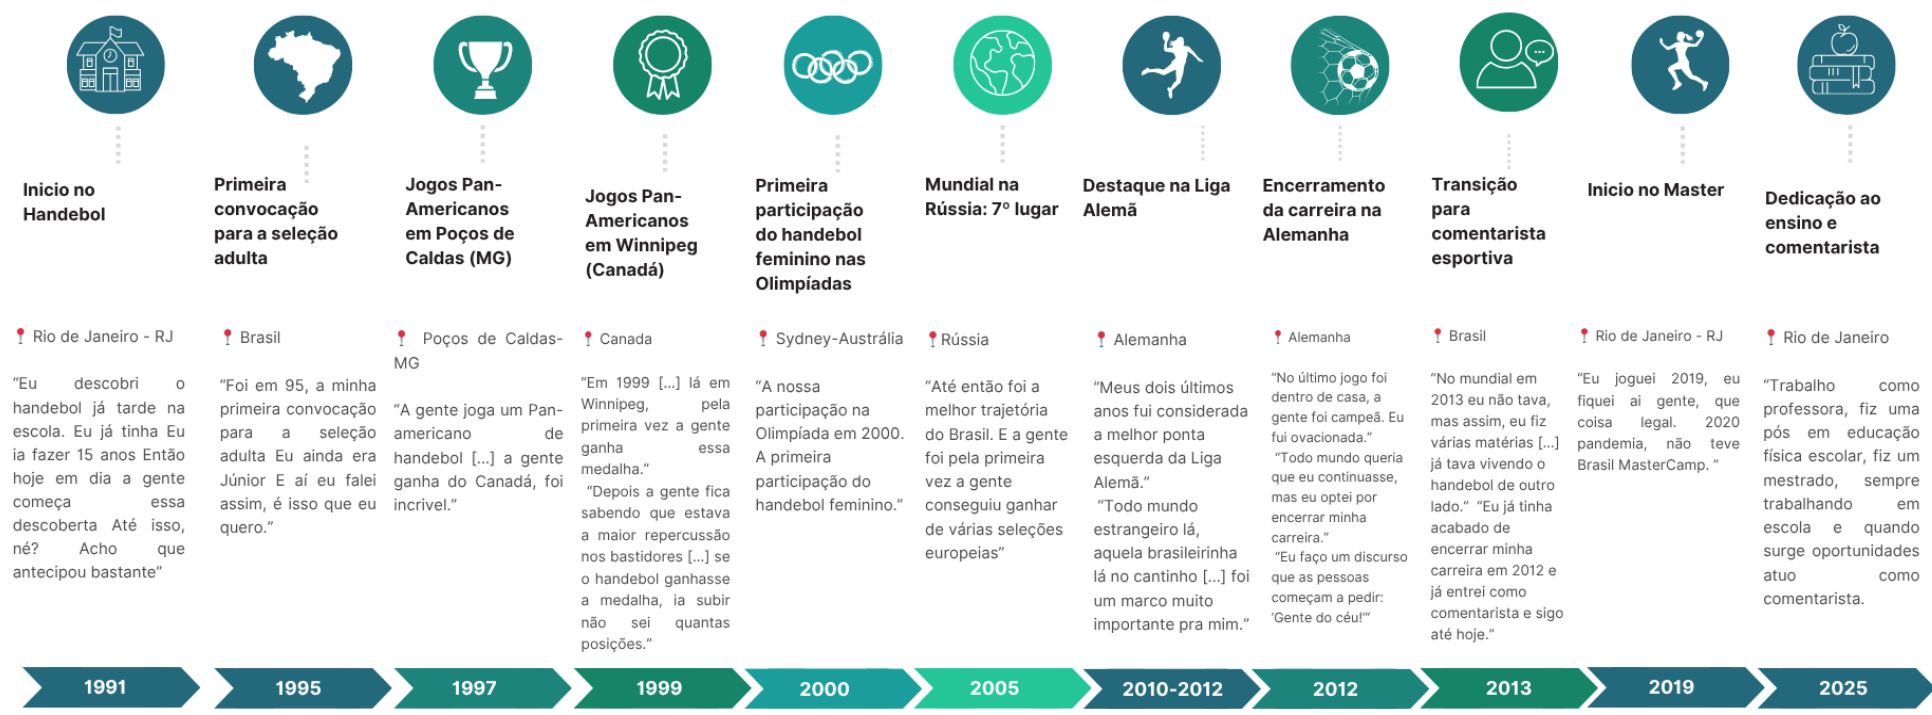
Inicio no Handebol

📍 Rio de Janeiro - RJ

"Eu descobri o handebol já tarde na escola. Eu já tinha Eu ia fazer 15 anos Então hoje em dia a gente começa essa descoberta Até isso, né? Acho que antecipou bastante"

1991

Primeira convocação para a seleção adulta

📍 Brasil

"Foi em 95, a minha primeira convocação para a seleção adulta Eu ainda era Júnior E aí eu falei assim, é isso que eu quero."

1995

Jogos Pan-Americanos em Poços de Caldas (MG)

📍 Poços de Caldas-MG

"A gente joga um Pan-americano de handebol [...] a gente ganha do Canadá, foi incrível."

1997

Jogos Pan-Americanos em Winnipeg (Canadá)

📍 Canada

"Em 1999 [...] lá em Winnipeg, pela primeira vez a gente ganha essa medalha." "Depois a gente fica sabendo que estava a maior repercussão nos bastidores [...] se o handebol ganhasse a medalha, ia subir não sei quantas posições."

1999

Primeira participação do handebol feminino nas Olimpíadas

📍 Sydney-Austrália

"A nossa participação na Olimpíada em 2000. A primeira participação do handebol feminino."

2000

Mundial na Rússia: 7º lugar

📍Rússia

"Até então foi a melhor trajetória do Brasil. E a gente foi pela primeira vez a gente conseguiu ganhar de várias seleções europeias"

2005

Destaque na Liga Alemã

📍 Alemanha

"Meus dois últimos anos fui considerada a melhor ponta esquerda da Liga Alemã." "Todo mundo estrangeiro lá, aquela brasileirinha lá no cantinho [...] foi um marco muito importante pra mim."

2010-2012

Encerramento da carreira na Alemanha

📍 Alemanha

"No último jogo foi dentro de casa, a gente foi campeã. Eu fui ovacionada." "Todo mundo queria que eu continuasse, mas eu optei por encerrar minha carreira." "Eu faço um discurso que as pessoas começam a pedir: 'Gente do céu!'"

2012

Transição para comentarista esportiva

📍 Brasil

"No mundial em 2013 eu não tava, mas assim, eu fiz várias matérias [...] já tava vivendo o handebol do outro lado." "Eu já tinha acabado de encerrar minha carreira em 2012 e já entrei como comentarista e sigo até hoje."

2013

Inicio no Master

📍 Rio de Janeiro - RJ

"Eu joguei 2019, eu fiquei ai gente, que coisa legal. 2020 pandemia, não teve Brasil MasterCamp."

2019

Dedicação ao ensino e comentarista

📍 Rio de Janeiro

"Trabalho como professora, fiz uma pós em educação física escolar, fiz um mestrado, sempre trabalhando em escola e quando surge oportunidades atuo como comentarista.

2025